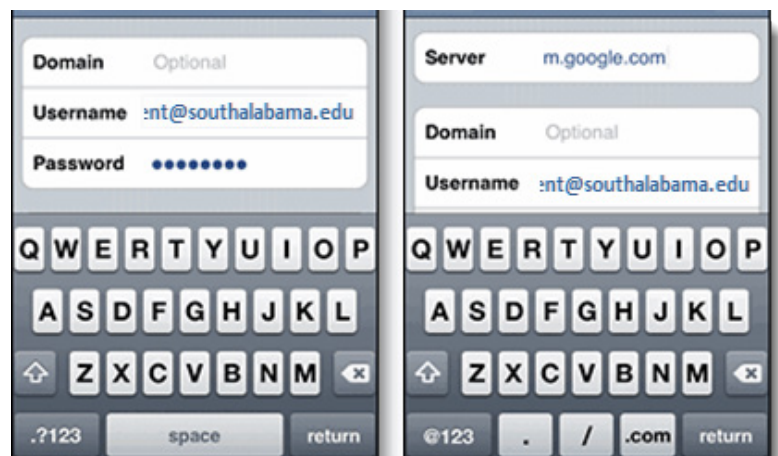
Domain Optional

Username :nt@southalabama.edu

Password ••••••••

Q W E R T Y U I O P

A S D F G H J K L

Z X C V B N M

.?123 space return

Server m.google.com

Domain Optional

Username :nt@southalabama.edu

Q W E R T Y U I O P

A S D F G H J K L

Z X C V B N M

@123 . / .com return